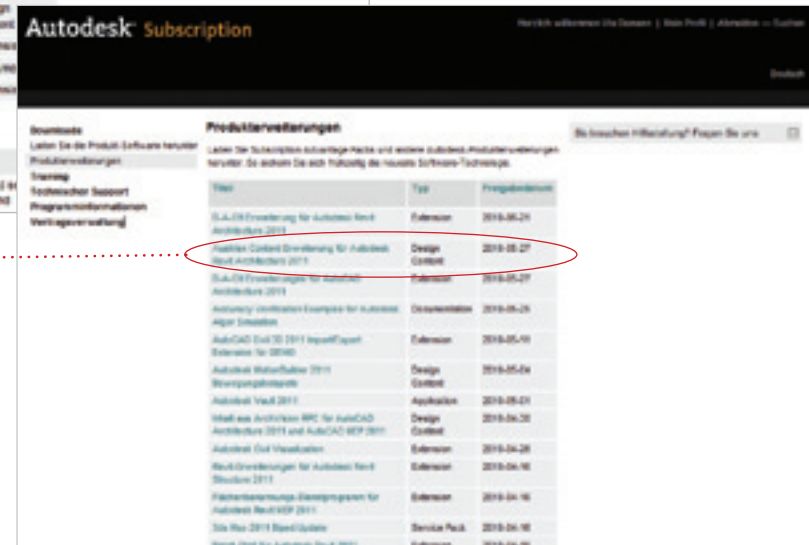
Autodesk Subscription

Herzlich willkommen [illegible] | Mein Profil | Abmelden — Suchen

Deutsch

Downloads
Laden Sie die Produkt-Software herunter
Produkterweiterungen
Training
Technischer Support
Programminformationen
Vertragsverwaltung

Produkterweiterungen

Laden Sie Subscription-Advantage-Packs und andere Autodesk-Produkterweiterungen herunter. So sichern Sie sich frühzeitig die neueste Software-Technologie.

| Titel | Typ | Freigabedatum |
|---|---|---|
| D-A-CH Erweiterung für Autodesk Revit Architecture 2011 | Extension | 2010-05-21 |
| Austrian Content Erweiterung für Autodesk Revit Architecture 2011 | Design Content | 2010-05-27 |
| D-A-CH Erweiterung für Autodesk Architecture 2011 | Extension | 2010-05-27 |
| Autodesk Verification Examples for Autodesk Algor Simulation | Documentation | 2010-05-25 |
| AutoCAD Civil 3D 2011 Import/Export Extension for OKSTRA | Extension | 2010-05-10 |
| Autodesk MotionBuilder 2011 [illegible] | Design Content | 2010-05-04 |
| Autodesk Vault 2011 | Application | 2010-05-03 |
| Inhalt aus ArchVision RPC für AutoCAD Architecture 2011 und AutoCAD MEP 2011 | Design Content | 2010-04-30 |
| Autodesk Civil Visualization | Extension | 2010-04-28 |
| Revit-Erweiterungen für Autodesk Revit Structure 2011 | Extension | 2010-04-16 |
| Flächenberechnungs-Dienstprogramm für Autodesk Revit MEP 2011 | Extension | 2010-04-16 |
| 3ds Max 2011 Speed Update | Service Pack | 2010-04-16 |
| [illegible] | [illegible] | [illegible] |

Sie brauchen Hilfestellung? Fragen Sie uns